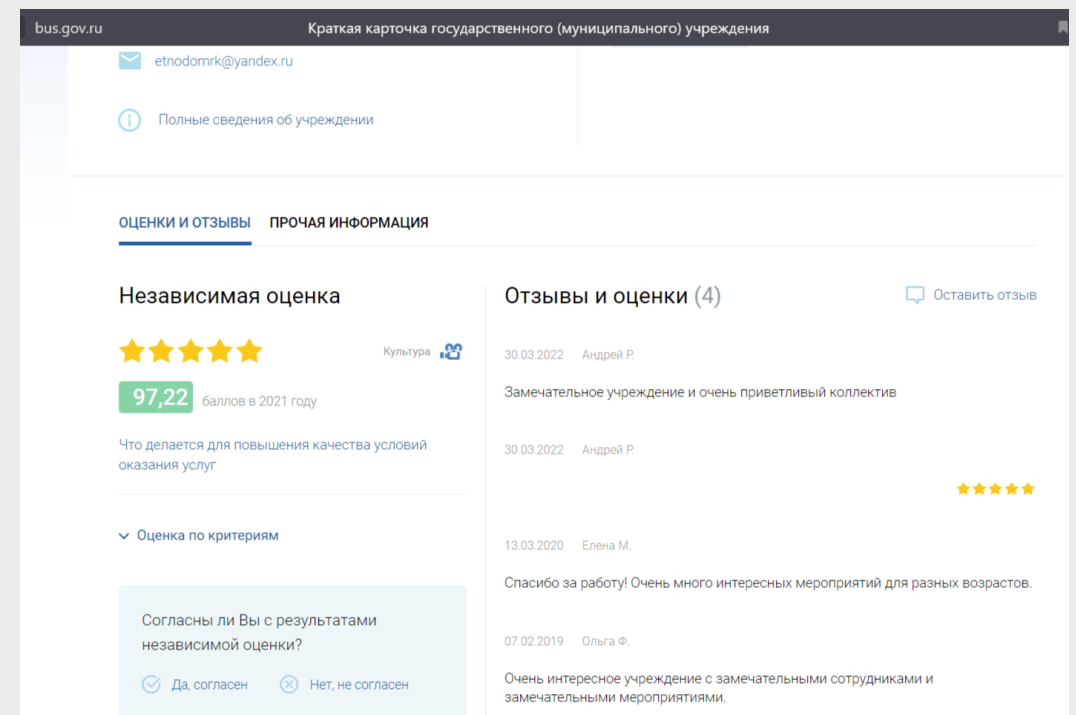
bus.gov.ru Краткая карточка государственного (муниципального) учреждения

etnodomrk@yandex.ru

Полные сведения об учреждении

ОЦЕНКИ И ОТЗЫВЫ ПРОЧАЯ ИНФОРМАЦИЯ

Независимая оценка

Культура

97,22 баллов в 2021 году

Что делается для повышения качества условий оказания услуг

Оценка по критериям

Согласны ли Вы с результатами независимой оценки?

Да, согласен Нет, не согласен

Отзывы и оценки (4)

Оставить отзыв

30.03.2022 Андрей Р.

Замечательное учреждение и очень приветливый коллектив

30.03.2022 Андрей Р.

13.03.2020 Елена М.

Спасибо за работу! Очень много интересных мероприятий для разных возрастов.

07.02.2019 Ольга Ф.

Очень интересное учреждение с замечательными сотрудниками и замечательными мероприятиями.